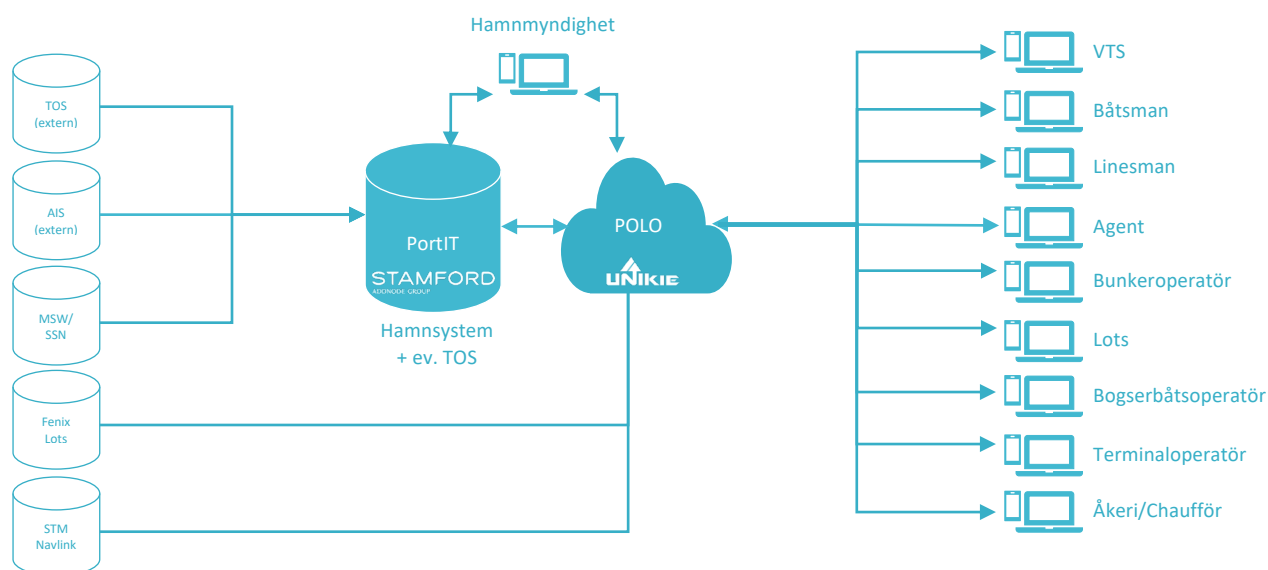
Hamnmyndighet

TOS
(extern)

AIS
(extern)

MSW/
SSN

Fenix
Lots

STM
Navlink

PortIT
STAMFORD
ADDNODE GROUP

Hamnsystem
+ ev. TOS

POLO
UNIKIE

VTS

Båtsman

Linesman

Agent

Bunkeroperatör

Lots

Bogserbåtsoperatör

Terminaloperatör

Åkeri/Chaufför